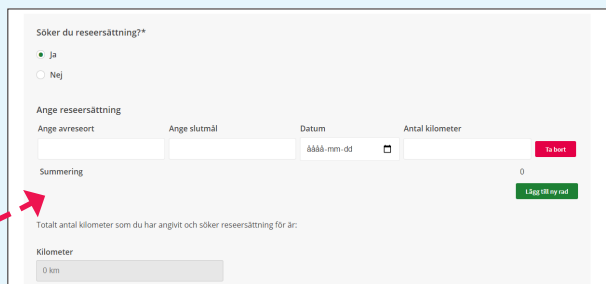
Söker du reseersättning?*

Ja

Nej

Ange reseersättning

| Ange avreseort | Ange slutmål | Datum | Antal kilometer | |
|---|---|---|---|---|
| | | åååå-mm-dd | | Ta bort |

Summering

0

Lägg till ny rad

Totalt antal kilometer som du har angivit och söker reseersättning för är:

Kilometer

0 km